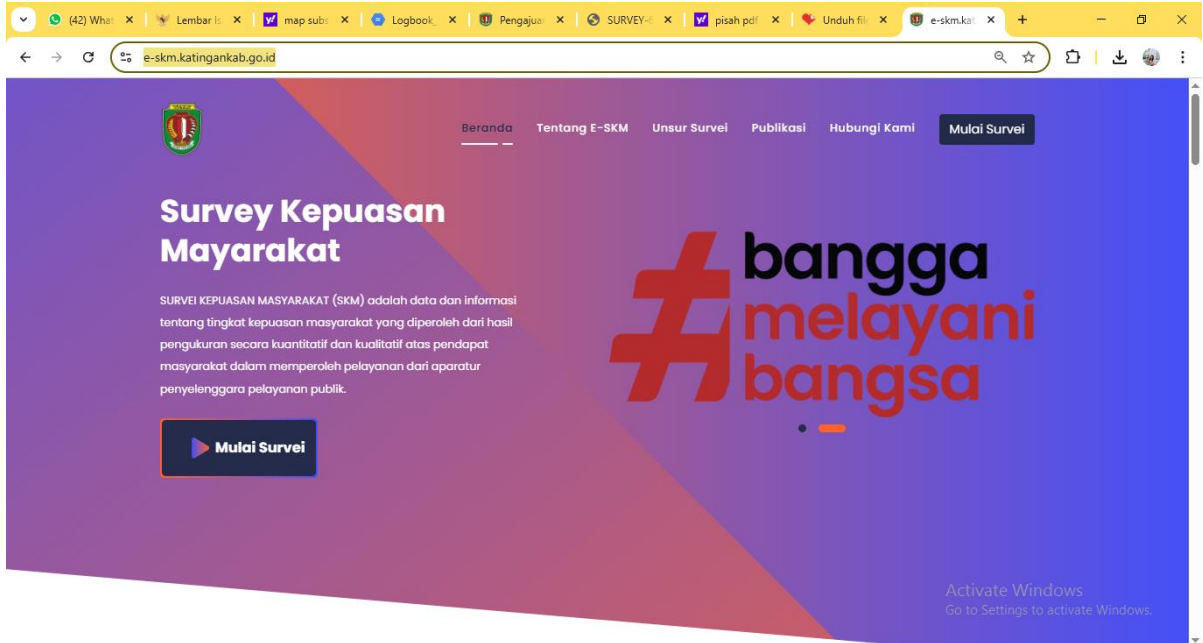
(42) What | Lembar l | map subs | Logbook | Pengajua | SURVEY- | pisah pdf | Unduh fil | e-skm.kat

e-skm.katingankab.go.id

Beranda Tentang E-SKM Unsur Survei Publikasi Hubungi Kami Mulai Survei

Survey Kepuasan Mayarakat

SURVEI KEPUASAN MASYARAKAT (SKM) adalah data dan informasi tentang tingkat kepuasan masyarakat yang diperoleh dari hasil pengukuran secara kuantitatif dan kualitatif atas pendapat masyarakat dalam memperoleh pelayanan dari aparatur penyelenggara pelayanan publik.

Mulai Survei

#bangga melayani bangsa

Activate Windows
Go to Settings to activate Windows.